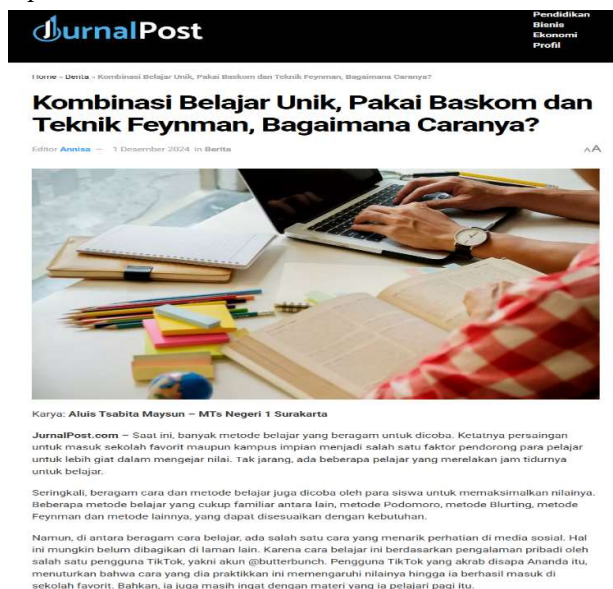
JurnalPost

Pendidikan
Bisnis
Ekonomi
Profil

Home » Berita » Kombinasi Belajar Unik, Pakai Baskom dan Teknik Feynman, Bagaimana Caranya?

Kombinasi Belajar Unik, Pakai Baskom dan Teknik Feynman, Bagaimana Caranya?

Editor Annisa — 1 Desember 2024 in Berita

AA

Karya: Aluis Tsabita Maysun – MTs Negeri 1 Surakarta

JurnalPost.com – Saat ini, banyak metode belajar yang beragam untuk dicoba. Ketatnya persaingan untuk masuk sekolah favorit maupun kampus impian menjadi salah satu faktor pendorong para pelajar untuk lebih giat dalam mengejar nilai. Tak jarang, ada beberapa pelajar yang merelakan jam tidurnya untuk belajar.

Seringkali, beragam cara dan metode belajar juga dicoba oleh para siswa untuk memaksimalkan nilainya. Beberapa metode belajar yang cukup familiar antara lain, metode Podomoro, metode Blurting, metode Feynman dan metode lainnya, yang dapat disesuaikan dengan kebutuhan.

Namun, di antara beragam cara belajar, ada salah satu cara yang menarik perhatian di media sosial. Hal ini mungkin belum dibagikan di laman lain. Karena cara belajar ini berdasarkan pengalaman pribadi oleh salah satu pengguna TikTok, yakni akun @butterbunch. Pengguna TikTok yang akrab disapa Ananda itu, menuturkan bahwa cara yang dia praktikkan ini memengaruhi nilainya hingga ia berhasil masuk di sekolah favorit. Bahkan, ia juga masih ingat dengan materi yang ia pelajari pagi itu.